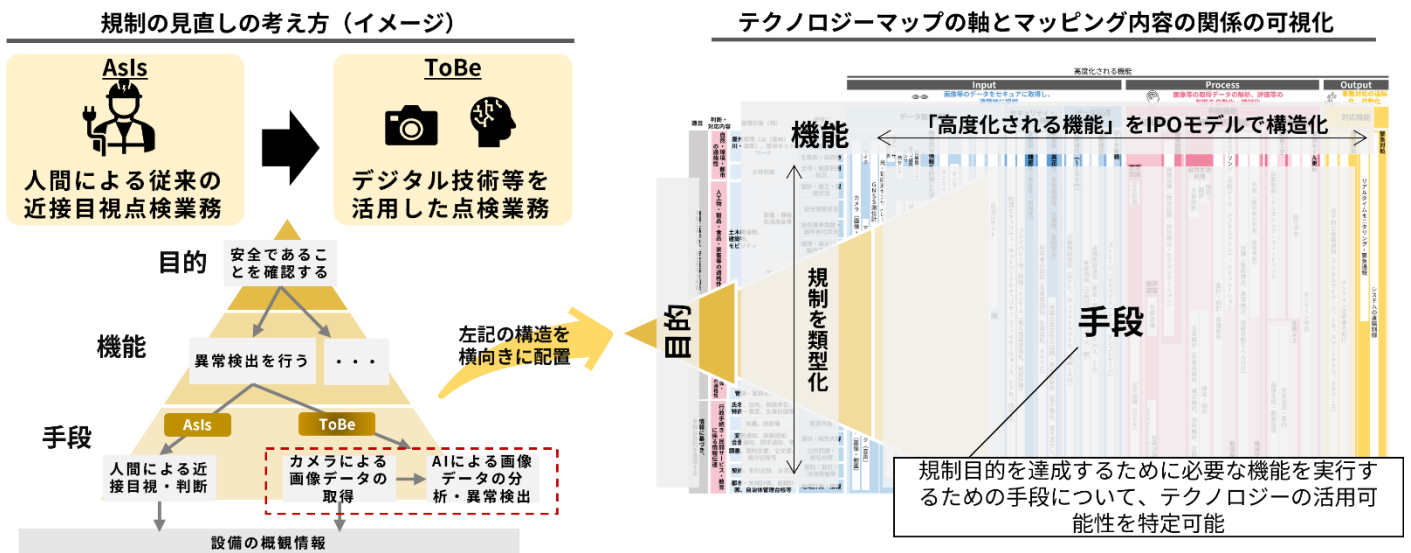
規制の見直しの考え方（イメージ）

AsIs

人間による従来の近接目視点検業務

ToBe

デジタル技術等を活用した点検業務

目的

安全であることを確認する

機能

異常検出を行う

・・・

手段

AsIs

ToBe

人間による近接目視・判断

カメラによる画像データの取得

AIによる画像データの分析・異常検出

設備の概観情報

左記の構造を横向きに配置

テクノロジーマップの軸とマッピング内容の関係の可視化

高度化される機能

Input

Process

Output

機能

「高度化される機能」をIPOモデルで構造化

目的

規制を類型化

手段

規制目的を達成するために必要な機能を実行するための手段について、テクノロジーの活用可能性を特定可能